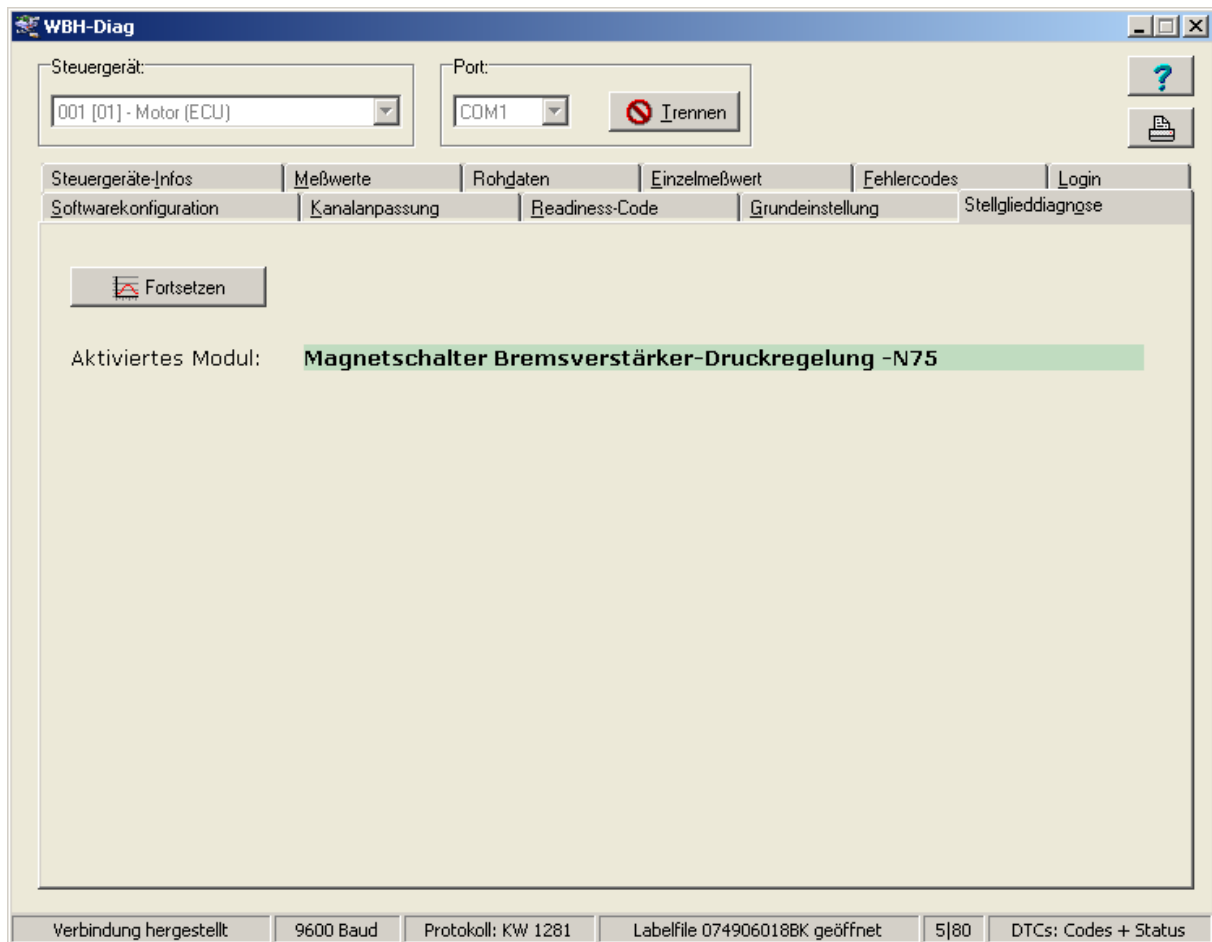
WBH-Diag

Steuergerät:
001 [01] - Motor (ECU)

Port:
COM1
Trennen

?

Steuergeräte-Infos | Meßwerte | Rohdaten | Einzelmeßwert | Fehlercodes | Login
Softwarekonfiguration | Kanalanpassung | Readiness-Code | Grundeinstellung | Stellglieddiagnose

Fortsetzen

Aktiviertes Modul: Magnetschalter Bremsverstärker-Druckregelung -N75

Verbindung hergestellt | 9600 Baud | Protokoll: KW 1281 | Labelfile 074906018BK geöffnet | 5|80 | DTCs: Codes + Status